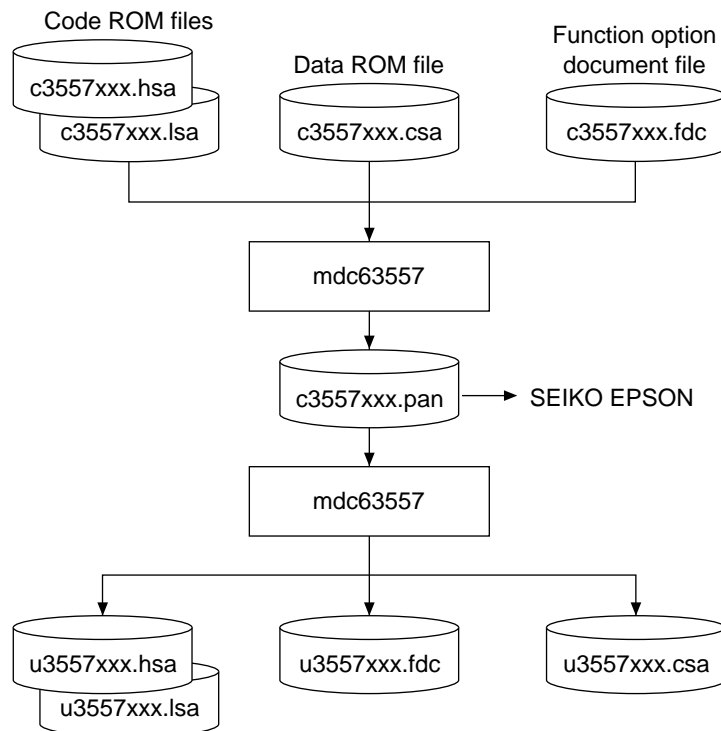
Code ROM files
c3557xxx.hsa
c3557xxx.lsa

Data ROM file
c3557xxx.csa

Function option document file
c3557xxx.fdc

mdc63557

c3557xxx.pan

SEIKO EPSON

mdc63557

u3557xxx.hsa
u3557xxx.lsa

u3557xxx.fdc

u3557xxx.csa